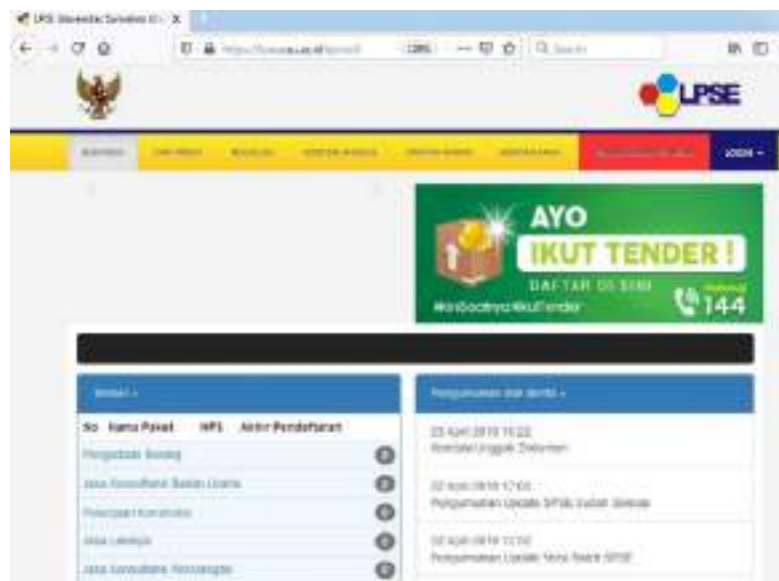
LPSE Universitas Sumatera U... X

LPSE

LOGIN

AYO
IKUT TENDER!
DAFTAR DI SINI
#IniSaatnyaIkutTender
144

Tender »

No Nama Paket HPS Akhir Pendaftaran

Pengadaan Barang

Jasa Konsultansi Badan Usaha

Pekerjaan Konstruksi

Jasa Lainnya

Jasa Konsultansi Perorangan

Pengumuman dan Berita »

23 April 2019 15:22
Kendala Unggah Dokumen

02 April 2019 17:00
Pengumuman Update SPSE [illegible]

02 April 2019 12:00
Pengumuman Update Versi Baru SPSE